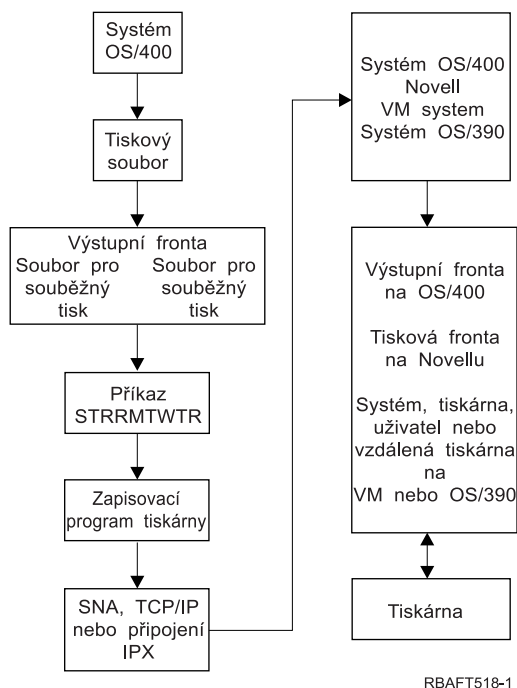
Systém OS/400

Tiskový soubor

Výstupní fronta
Soubor pro souběžný tisk
Soubor pro souběžný tisk

Příkaz STRRMTWTR

Zapisovací program tiskárny

SNA, TCP/IP nebo připojení IPX

Systém OS/400
Novell
VM system
Systém OS/390

Výstupní fronta na OS/400

Tisková fronta na Novellu

Systém, tiskárna, uživatel nebo vzdálená tiskárna na VM nebo OS/390

Tiskárna

RBAFT518-1